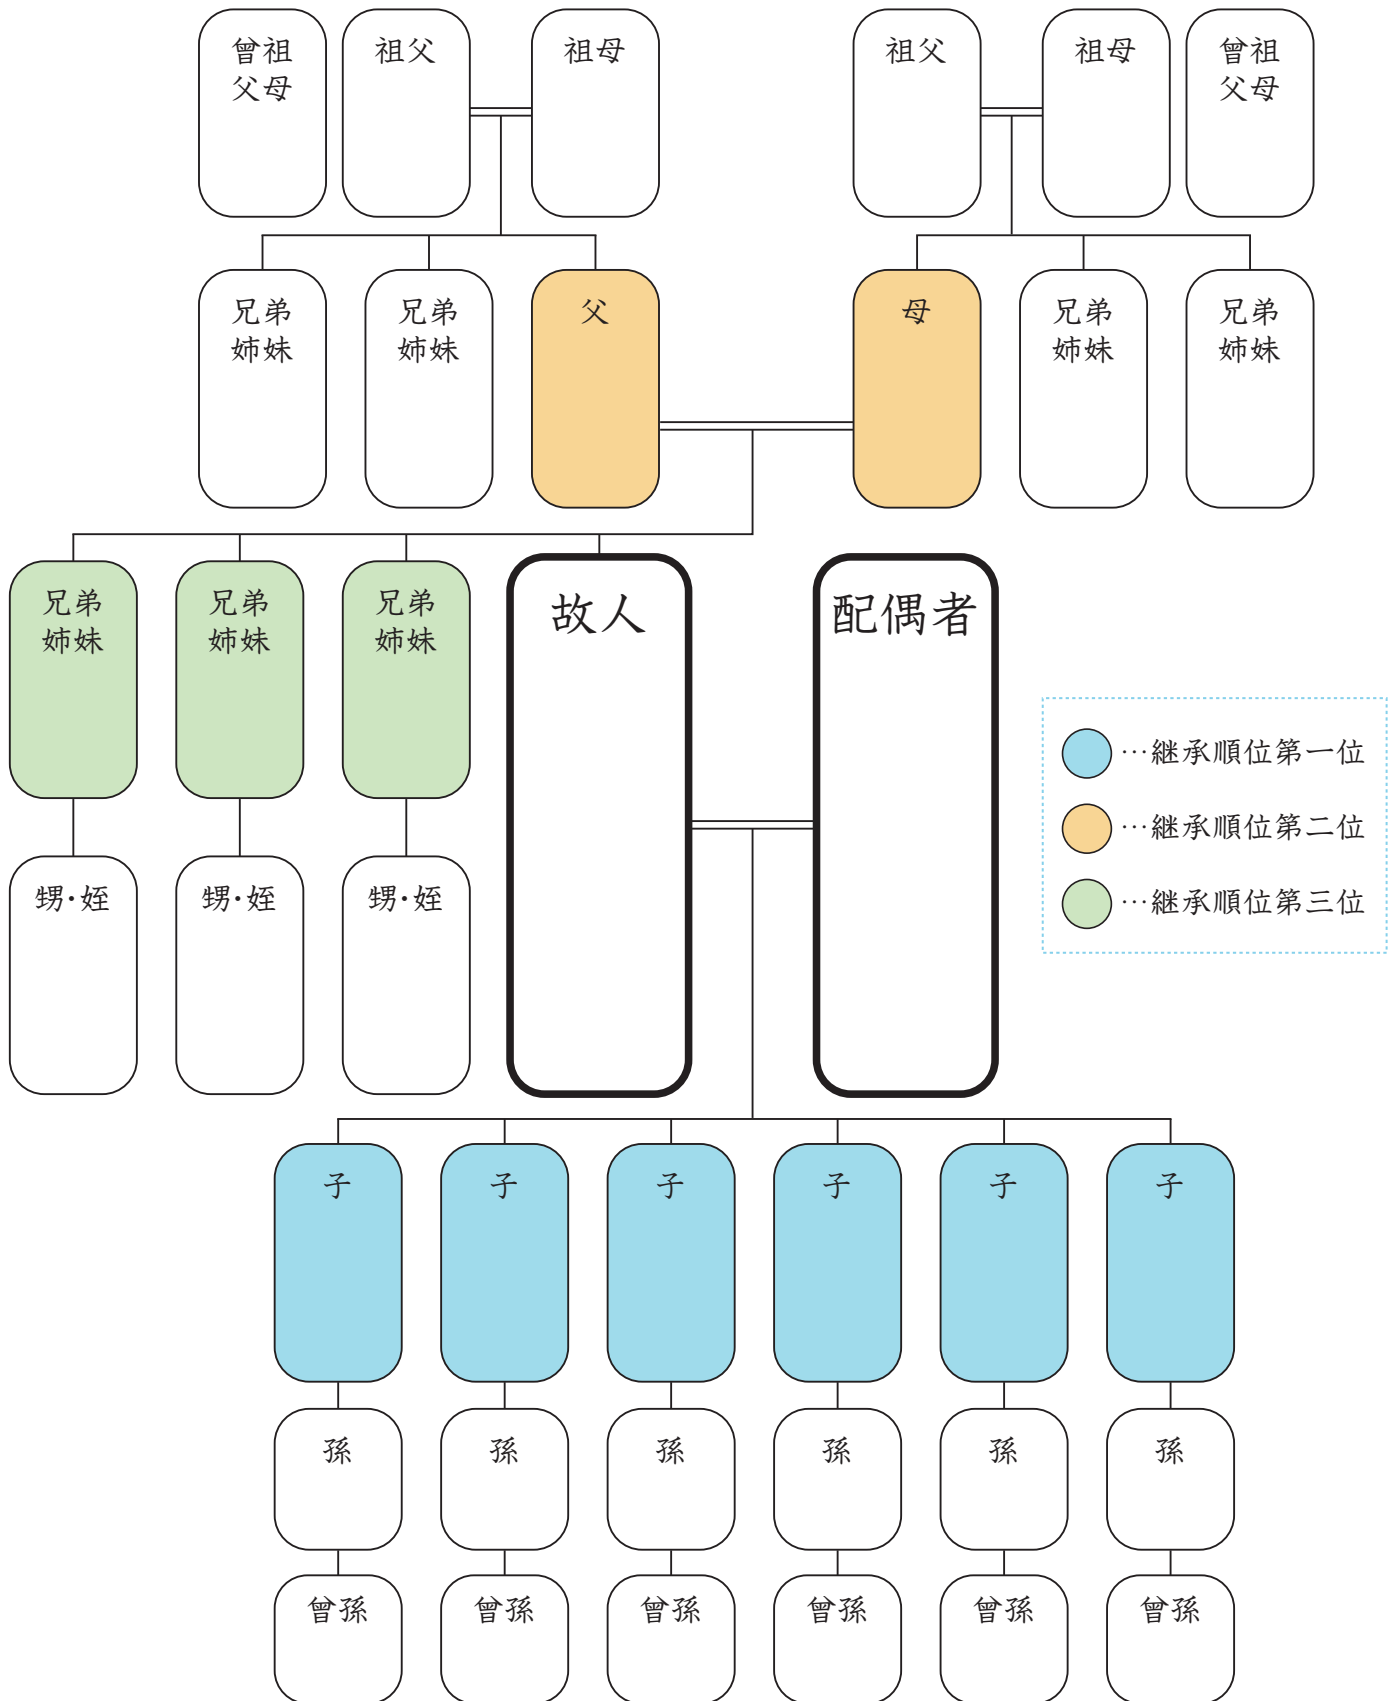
曾祖父母

祖父

祖母

祖父

祖母

曾祖父母

兄弟姉妹

兄弟姉妹

父

母

兄弟姉妹

兄弟姉妹

兄弟姉妹

兄弟姉妹

兄弟姉妹

故人

配偶者

…継承順位第一位

…継承順位第二位

…継承順位第三位

甥・姪

甥・姪

甥・姪

子

子

子

子

子

子

孫

孫

孫

孫

孫

孫

曾孫

曾孫

曾孫

曾孫

曾孫

曾孫